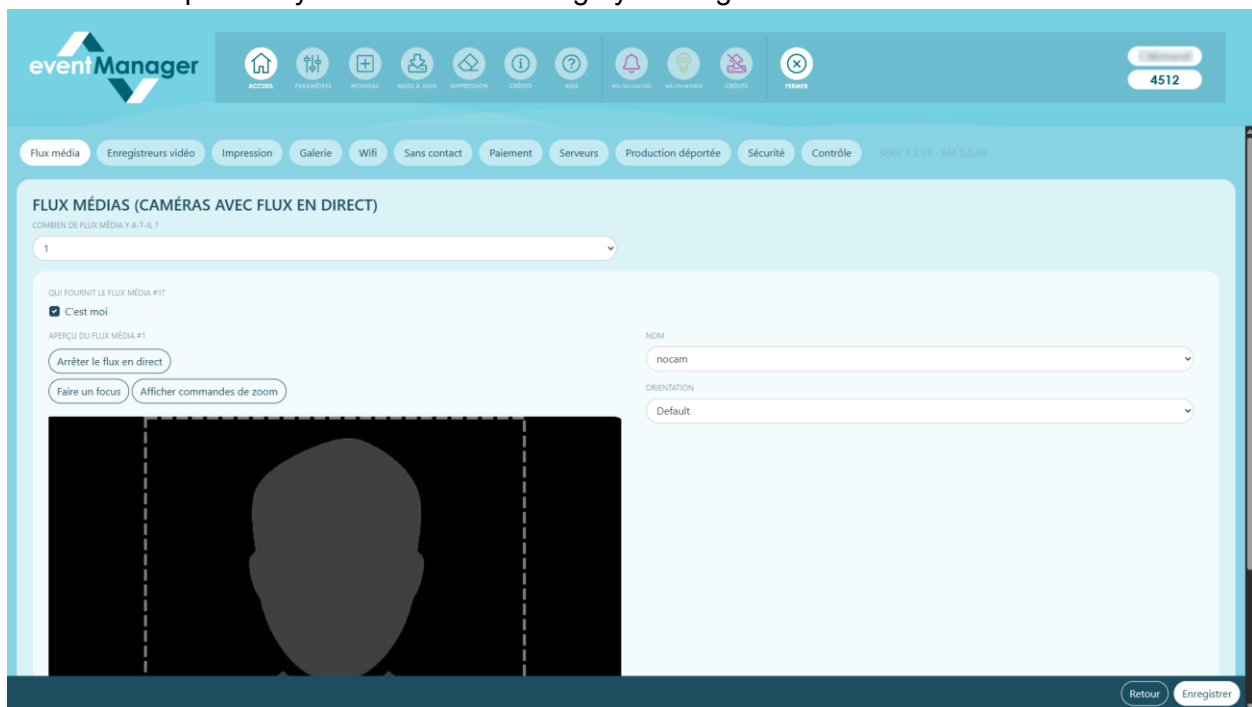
eventManager

ACCUEIL PARAMÈTRES NOUVEAU MISES À JOUR SUPPRESSION CRÉDITS AIDE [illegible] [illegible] CRÉDITS FERMER

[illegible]
4512

Flux média Enregistreurs vidéo Impression Galerie Wifi Sans contact Paiement Serveurs Production déportée Sécurité Contrôle SERV 1.2.15 - EM 5.0.89

FLUX MÉDIAS (CAMÉRAS AVEC FLUX EN DIRECT)

COMBIEN DE FLUX MÉDIA Y A-T-IL ?

1

QUI FOURNIT LE FLUX MÉDIA #1?

C'est moi

APERÇU DU FLUX MÉDIA #1

Arrêter le flux en direct

Faire un focus

Afficher commandes de zoom

NOM

nocam

ORIENTATION

Default

Retour

Enregistrer